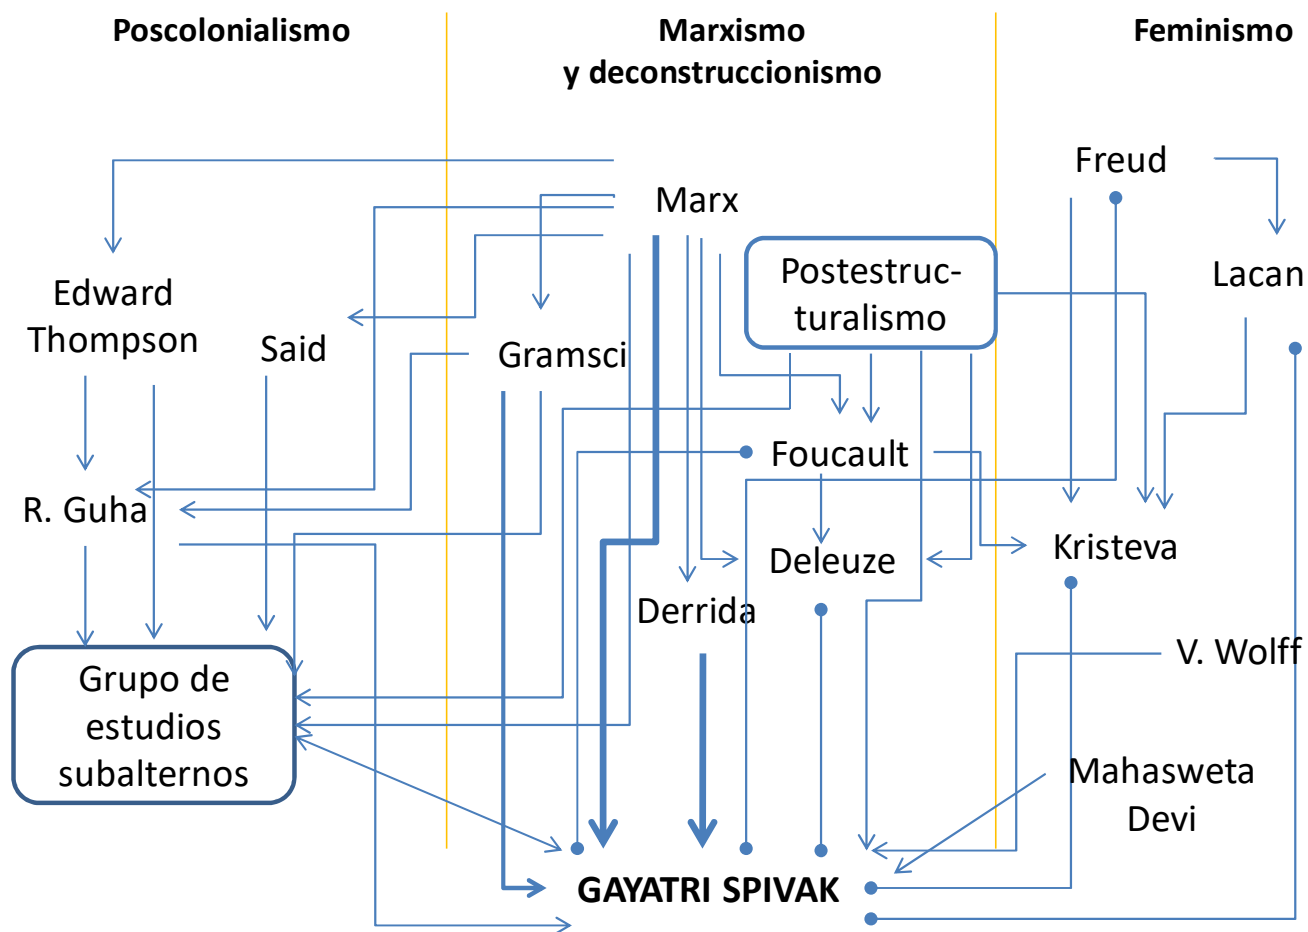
Poscolonialismo

Marxismo
y deconstruccionismo

Feminismo

Freud

Marx

Lacan

Postestructuralismo

Edward Thompson

Said

Gramsci

Foucault

R. Guha

Deleuze

Kristeva

Derrida

V. Wolff

Grupo de estudios subalternos

Mahasweta Devi

GAYATRI SPIVAK